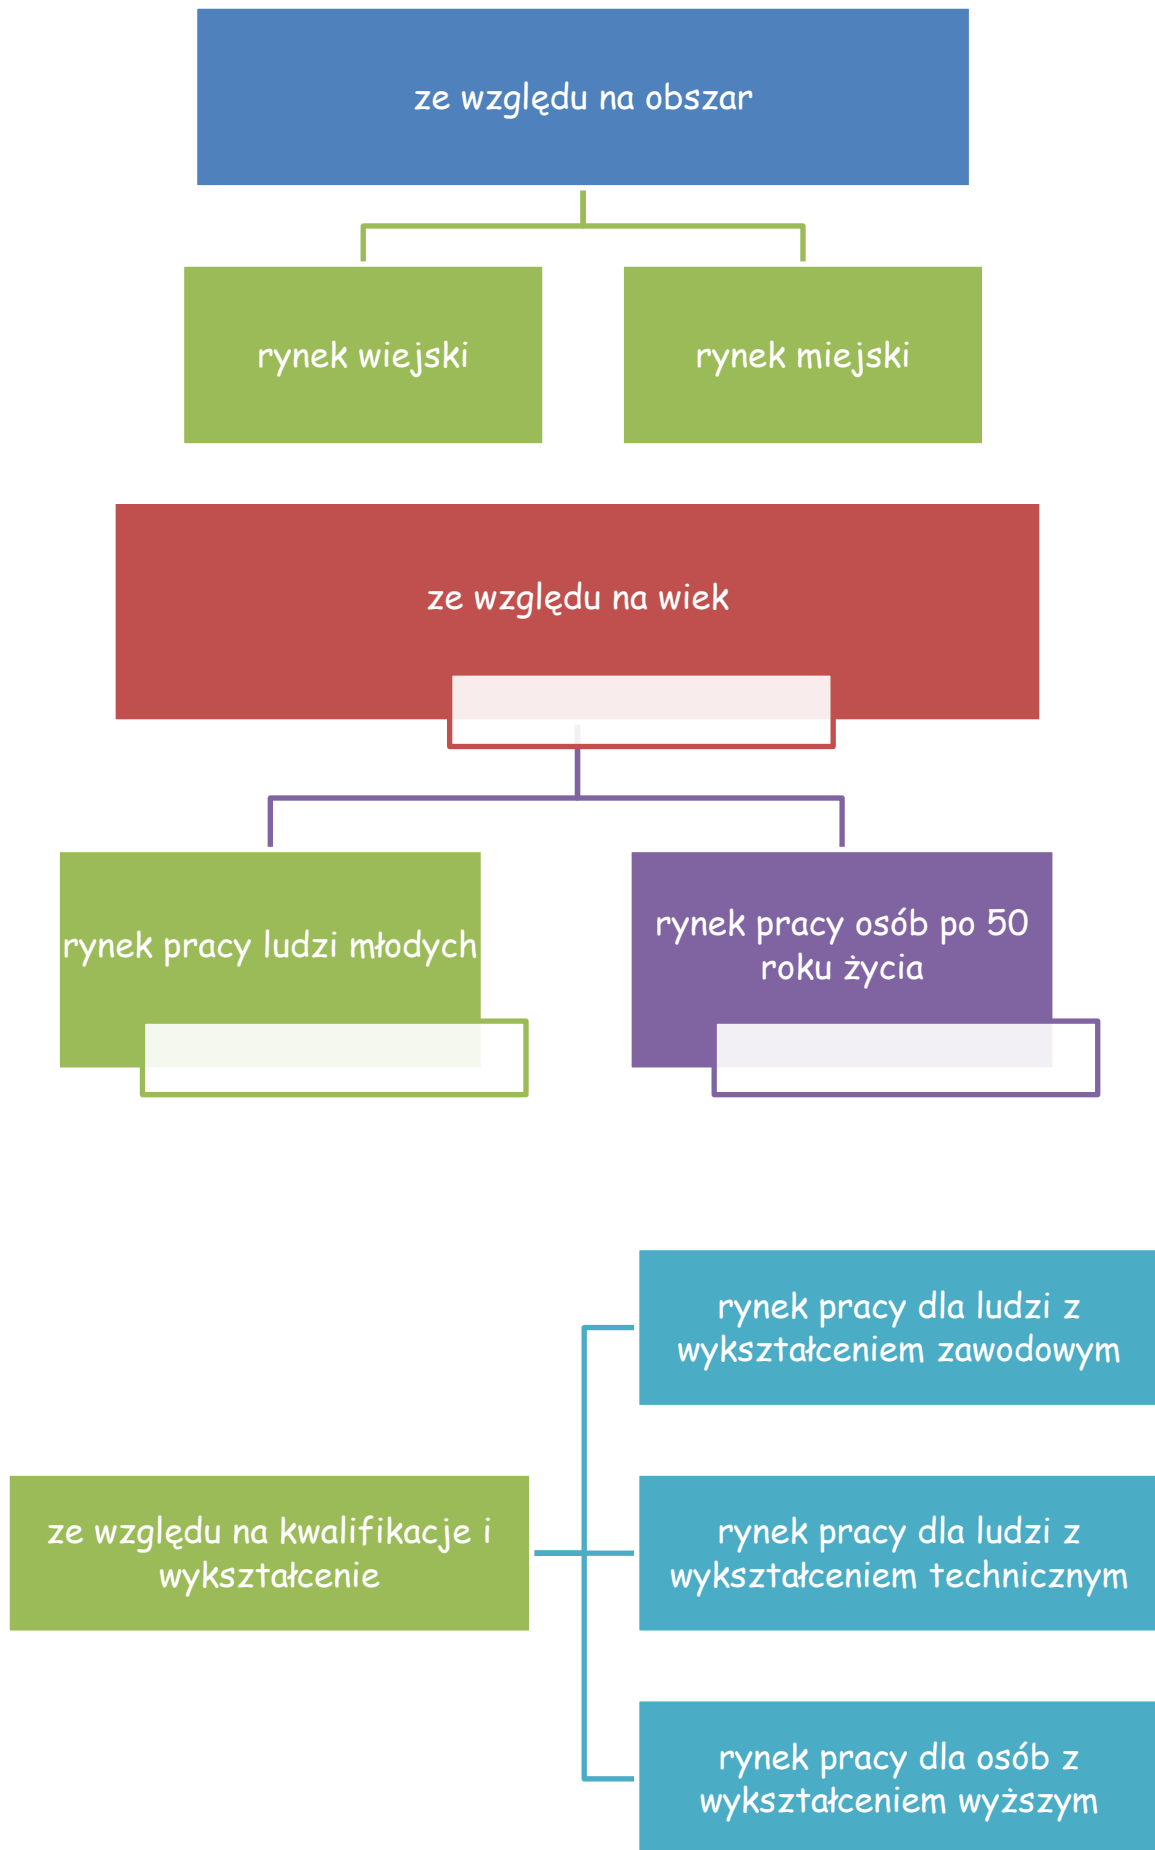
ze względu na obszar

rynek wiejski

rynek miejski

ze względu na wiek

rynek pracy ludzi młodych

rynek pracy osób po 50 roku życia

ze względu na kwalifikacje i wykształcenie

rynek pracy dla ludzi z wykształceniem zawodowym

rynek pracy dla ludzi z wykształceniem technicznym

rynek pracy dla osób z wykształceniem wyższym